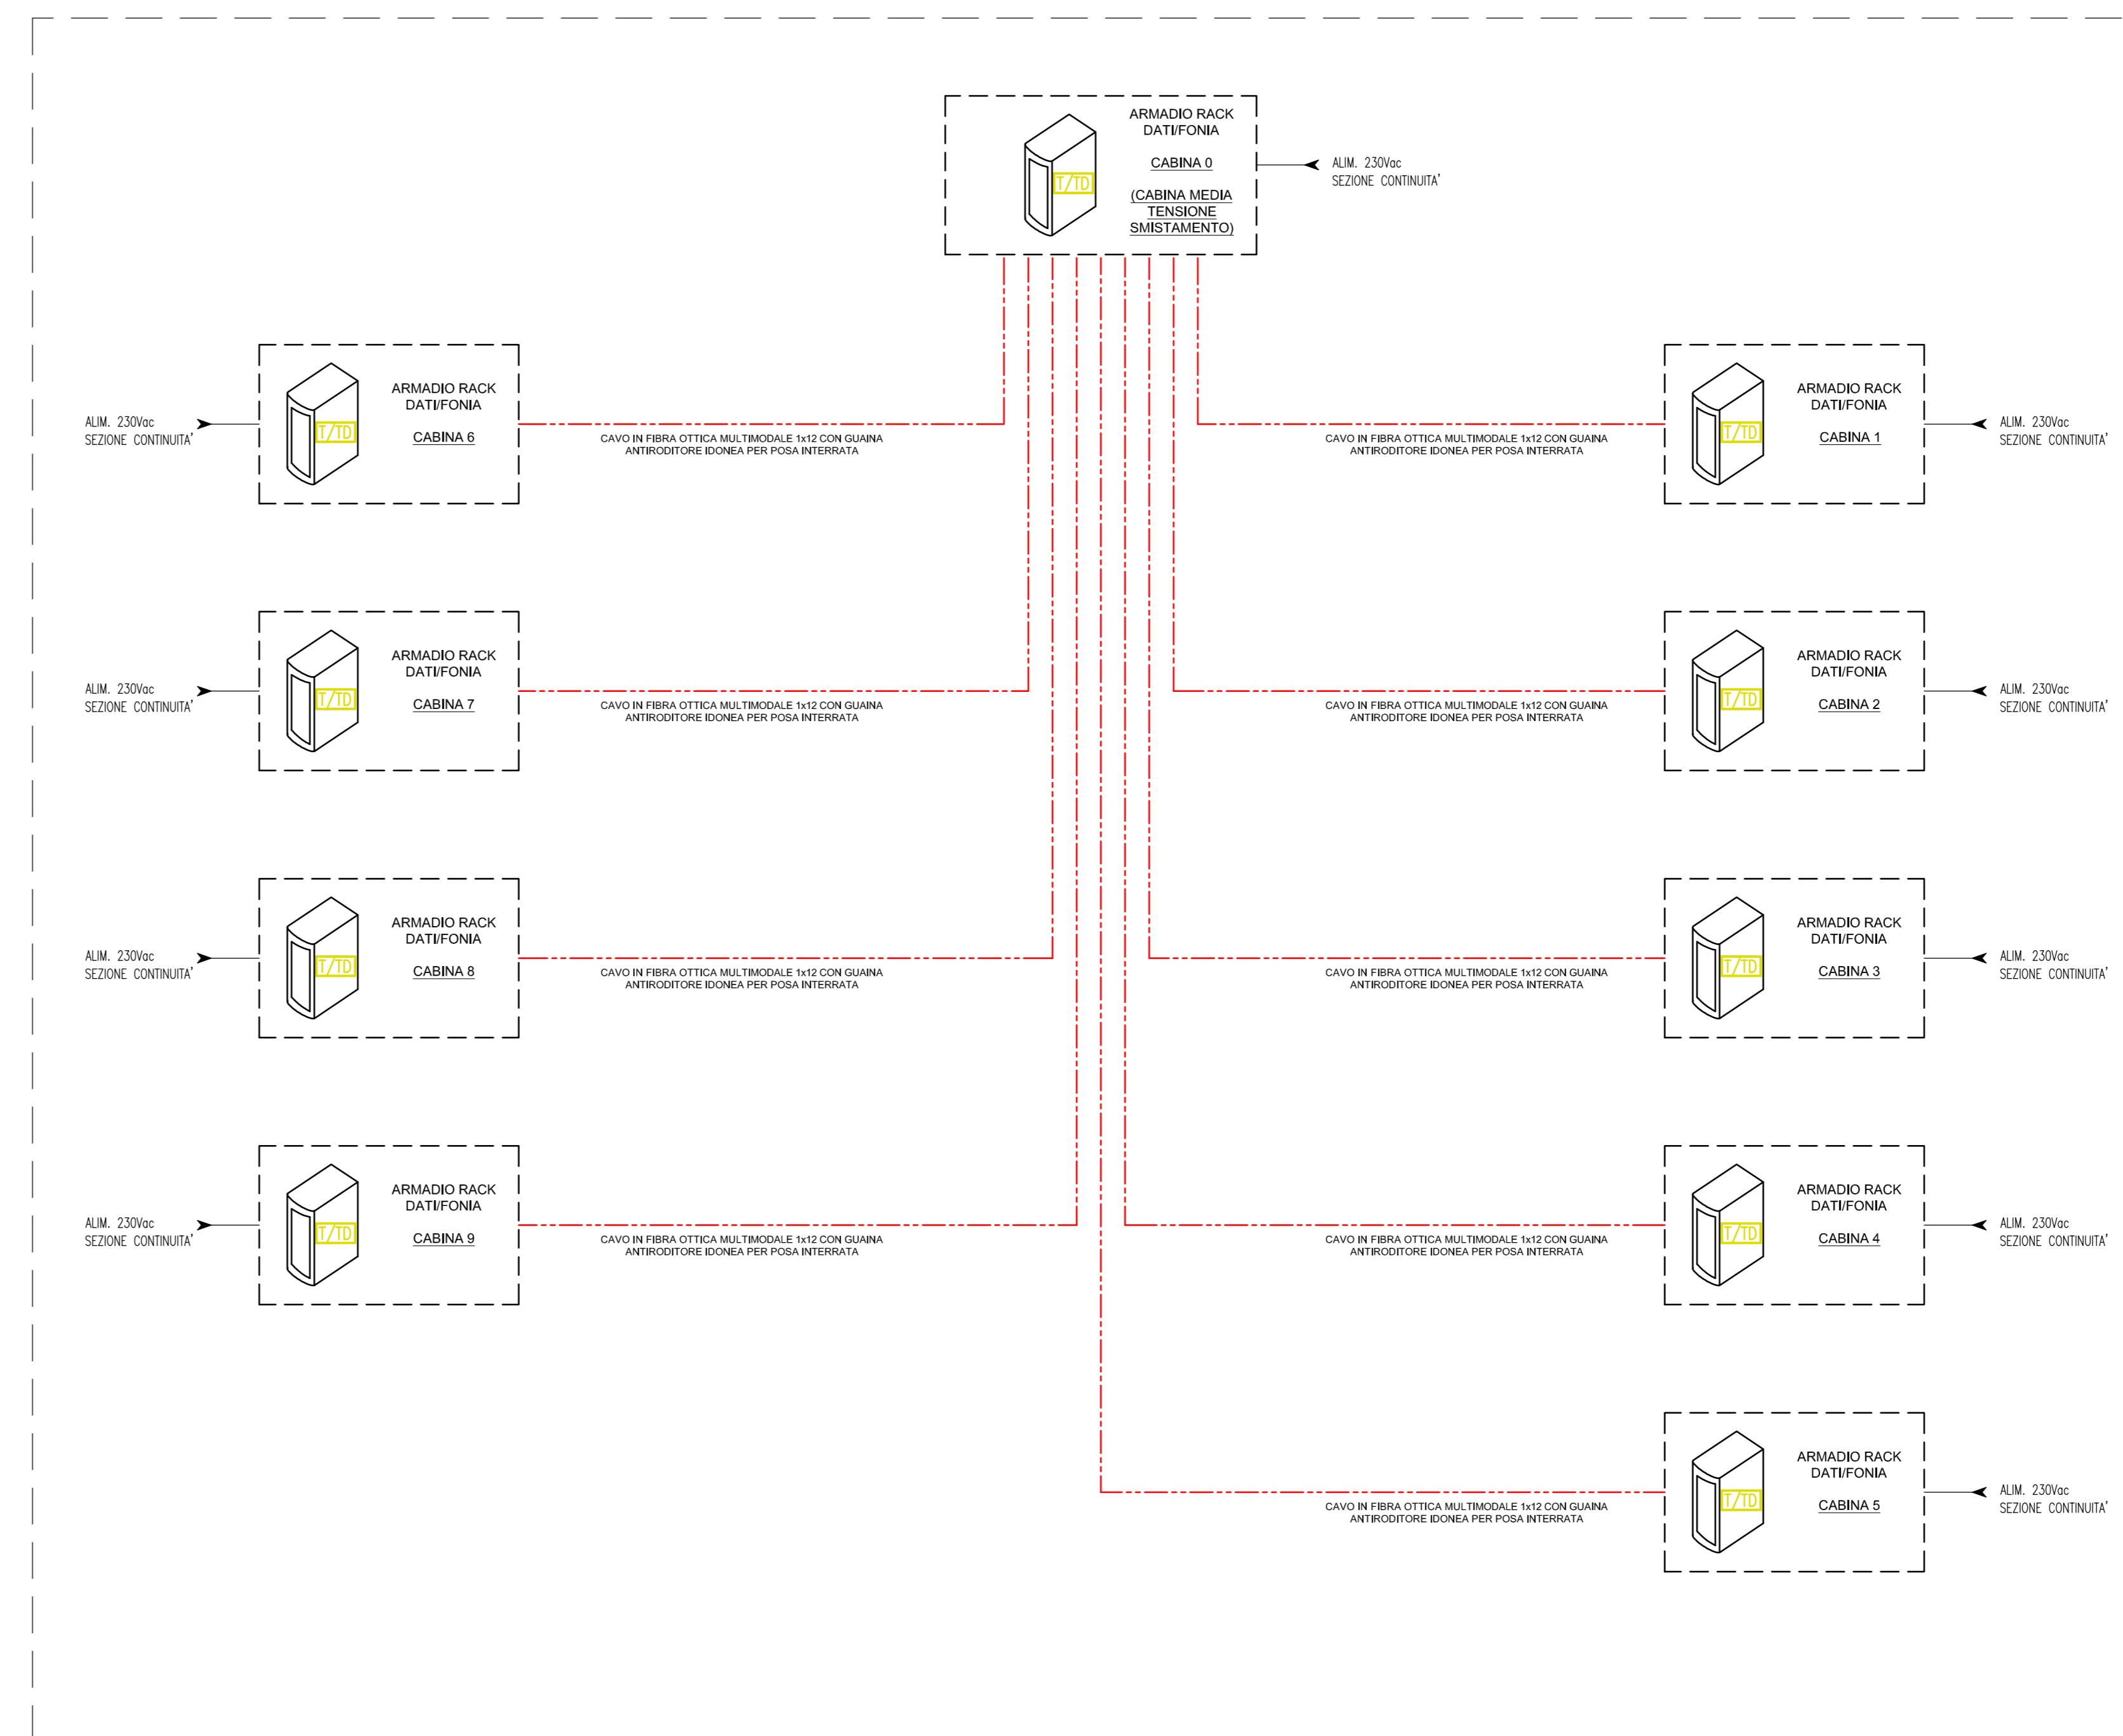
T/TD
ARMADIO RACK DATI/FONIA
CABINA 0
(CABINA MEDIA TENSIONE SMISTAMENTO)

ALIM. 230Vac
SEZIONE CONTINUITA'

ALIM. 230Vac
SEZIONE CONTINUITA'

T/TD
ARMADIO RACK DATI/FONIA
CABINA 6

CAVO IN FIBRA OTTICA MULTIMODALE 1x12 CON GUAINA ANTIRODITORE IDONEA PER POSA INTERRATA

CAVO IN FIBRA OTTICA MULTIMODALE 1x12 CON GUAINA ANTIRODITORE IDONEA PER POSA INTERRATA

T/TD
ARMADIO RACK DATI/FONIA
CABINA 1

ALIM. 230Vac
SEZIONE CONTINUITA'

ALIM. 230Vac
SEZIONE CONTINUITA'

T/TD
ARMADIO RACK DATI/FONIA
CABINA 7

CAVO IN FIBRA OTTICA MULTIMODALE 1x12 CON GUAINA ANTIRODITORE IDONEA PER POSA INTERRATA

CAVO IN FIBRA OTTICA MULTIMODALE 1x12 CON GUAINA ANTIRODITORE IDONEA PER POSA INTERRATA

T/TD
ARMADIO RACK DATI/FONIA
CABINA 2

ALIM. 230Vac
SEZIONE CONTINUITA'

ALIM. 230Vac
SEZIONE CONTINUITA'

T/TD
ARMADIO RACK DATI/FONIA
CABINA 8

CAVO IN FIBRA OTTICA MULTIMODALE 1x12 CON GUAINA ANTIRODITORE IDONEA PER POSA INTERRATA

CAVO IN FIBRA OTTICA MULTIMODALE 1x12 CON GUAINA ANTIRODITORE IDONEA PER POSA INTERRATA

T/TD
ARMADIO RACK DATI/FONIA
CABINA 3

ALIM. 230Vac
SEZIONE CONTINUITA'

ALIM. 230Vac
SEZIONE CONTINUITA'

T/TD
ARMADIO RACK DATI/FONIA
CABINA 9

CAVO IN FIBRA OTTICA MULTIMODALE 1x12 CON GUAINA ANTIRODITORE IDONEA PER POSA INTERRATA

CAVO IN FIBRA OTTICA MULTIMODALE 1x12 CON GUAINA ANTIRODITORE IDONEA PER POSA INTERRATA

T/TD
ARMADIO RACK DATI/FONIA
CABINA 4

ALIM. 230Vac
SEZIONE CONTINUITA'

CAVO IN FIBRA OTTICA MULTIMODALE 1x12 CON GUAINA ANTIRODITORE IDONEA PER POSA INTERRATA

T/TD
ARMADIO RACK DATI/FONIA
CABINA 5

ALIM. 230Vac
SEZIONE CONTINUITA'